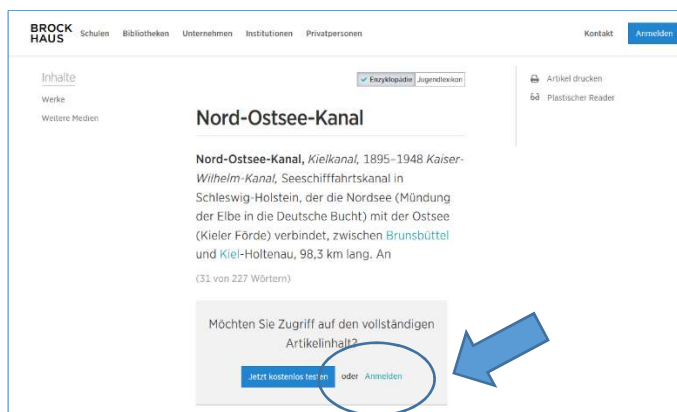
BROCK HAUS Schulen Bibliotheken Unternehmen Institutionen Privatpersonen Kontakt Anmelden

Inhalte
Werke
Weitere Medien

Enzyklopädie Jugendlexikon

Artikel drucken
Plastischer Reader

Nord-Ostsee-Kanal

Nord-Ostsee-Kanal, Kielkanal, 1895–1948 Kaiser-Wilhelm-Kanal, Seeschifffahrtskanal in Schleswig-Holstein, der die Nordsee (Mündung der Elbe in die Deutsche Bucht) mit der Ostsee (Kieler Förde) verbindet, zwischen Brunsbüttel und Kiel-Holtenau, 98,3 km lang. An

(31 von 227 Wörtern)

Möchten Sie Zugriff auf den vollständigen Artikelinhalt?

Jetzt kostenlos testen oder Anmelden